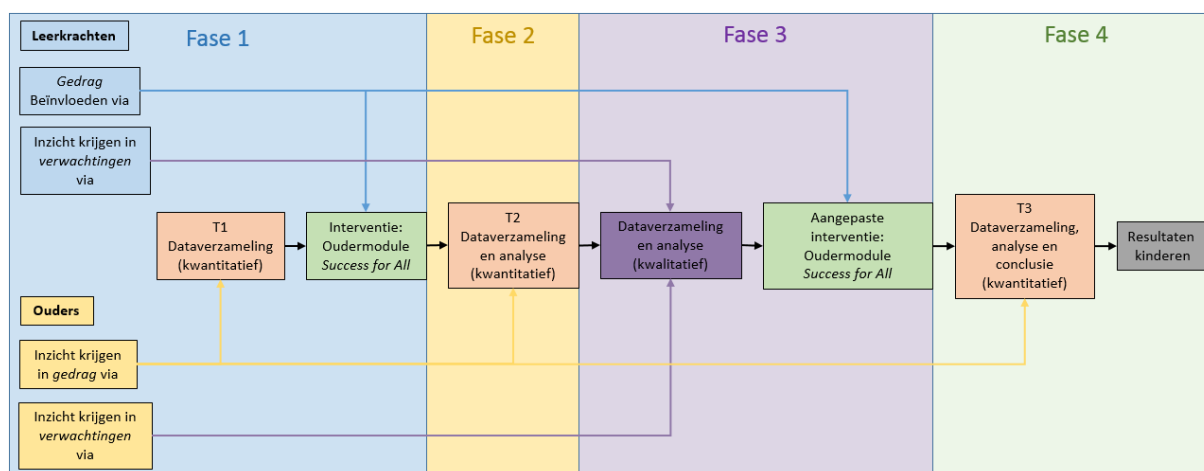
Leerkrachten

Fase 1

Fase 2

Fase 3

Fase 4

*Gedrag* Beïnvloeden via

Inzicht krijgen in *verwachtingen* via

T1 Dataverzameling (kwantitatief)

Interventie: Oudermodule *Success for All*

T2 Dataverzameling en analyse (kwantitatief)

Dataverzameling en analyse (kwalitatief)

Aangepaste interventie: Oudermodule *Success for All*

T3 Dataverzameling, analyse en conclusie (kwantitatief)

Resultaten kinderen

Ouders

Inzicht krijgen in *gedrag* via

Inzicht krijgen in *verwachtingen* via